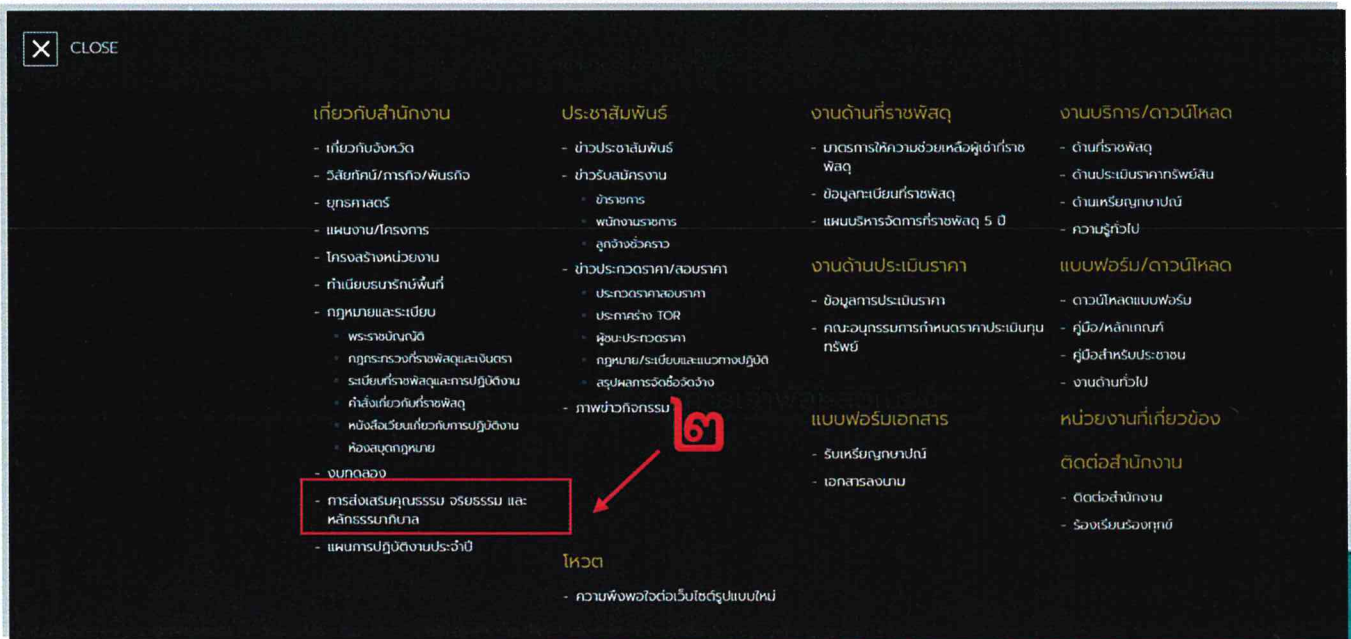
CLOSE

เกี่ยวกับสำนักงาน
- เกี่ยวกับจังหวัด
- วิสัยทัศน์/ภารกิจ/พันธกิจ
- ยุทธศาสตร์
- แผนงาน/โครงการ
- โครงสร้างหน่วยงาน
- ทำเนียบธนารักษ์พื้นที่
- กฎหมายและระเบียบ
  - พระราชบัญญัติ
  - กฎกระทรวงที่ราชพัสดุและเงินตรา
  - ระเบียบที่ราชพัสดุและการปฏิบัติงาน
  - คำสั่งเกี่ยวกับที่ราชพัสดุ
  - หนังสือเวียนเกี่ยวกับการปฏิบัติงาน
  - ห้องสมุดกฎหมาย
- งบทดลอง
- การส่งเสริมคุณธรรม จริยธรรม และหลักธรรมาภิบาล
- แผนการปฏิบัติงานประจำปี

ประชาสัมพันธ์
- ข่าวประชาสัมพันธ์
- ข่าวรับสมัครงาน
  - ข้าราชการ
  - พนักงานราชการ
  - ลูกจ้างชั่วคราว
- ข่าวประกวดราคา/สอบราคา
  - ประกวดราคาสอบราคา
  - ประกาศร่าง TOR
  - ผู้ชนะประกวดราคา
  - กฎหมาย/ระเบียบและแนวทางปฏิบัติ
  - สรุปผลการจัดซื้อจัดจ้าง
- ภาพข่าวกิจกรรม

๒

โหวต
- ความพึงพอใจต่อเว็บไซต์รูปแบบใหม่

งานด้านที่ราชพัสดุ
- มาตรการให้ความช่วยเหลือผู้เช่าที่ราชพัสดุ
- ข้อมูลทะเบียนที่ราชพัสดุ
- แผนบริหารจัดการที่ราชพัสดุ 5 ปี

งานด้านประเมินราคา
- ข้อมูลการประเมินราคา
- คณะอนุกรรมการกำหนดราคาประเมินทุนทรัพย์

แบบฟอร์มเอกสาร
- รับเหรียญกษาปณ์
- เอกสารลงนาม

งานบริการ/ดาวน์โหลด
- ด้านที่ราชพัสดุ
- ด้านประเมินราคาทรัพย์สิน
- ด้านเหรียญกษาปณ์
- ความรู้ทั่วไป

แบบฟอร์ม/ดาวน์โหลด
- ดาวน์โหลดแบบฟอร์ม
- คู่มือ/หลักเกณฑ์
- คู่มือสำหรับประชาชน
- งานด้านทั่วไป

หน่วยงานที่เกี่ยวข้อง

ติดต่อสำนักงาน
- ติดต่อสำนักงาน
- ร้องเรียนร้องทุกข์